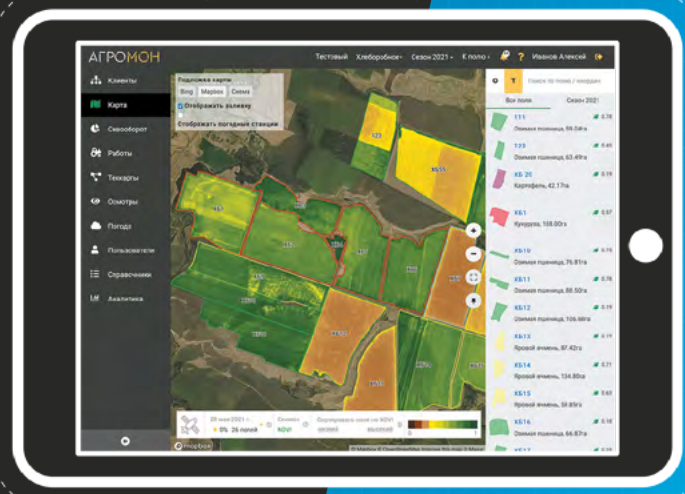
АГРОМОН

Тестовый Хлеборобное Сезон 2021 К полю Иванов Алексей

Клиенты
Карта
Севооборот
Работы
Техкарты
Осмотры
Погода
Пользователи
Справочники
Аналитика

Подложка карты
Bing Mapbox Схема
Отображать заливку
Отображать погодные станции

Поиск по полю / культуре

Все поля Сезон 2021

1Т1 0.78
Озимая пшеница, 59.04га
1Т3 0.65
Озимая пшеница, 63.49га
КБ 20 0.19
Картофель, 42.17га
КБ1 0.57
Кукуруза, 108.00га
КБ10 0.19
Озимая пшеница, 76.81га
КБ11 0.78
Озимая пшеница, 88.50га
КБ12 0.19
Озимая пшеница, 106.69га
КБ13 0.19
Яровой ячмень, 87.42га
КБ14 0.71
Яровой ячмень, 134.80га
КБ15 0.65
Яровой ячмень, 59.85га
КБ16 0.18
Озимая пшеница, 66.87га

КБ1
КБ5

20 мая 2021 0% 26 полей
Снимок NDVI
Скорректировать поле по NDVI
0 1

mapbox
© Mapbox © OpenStreetMap Improve this map © Maxar